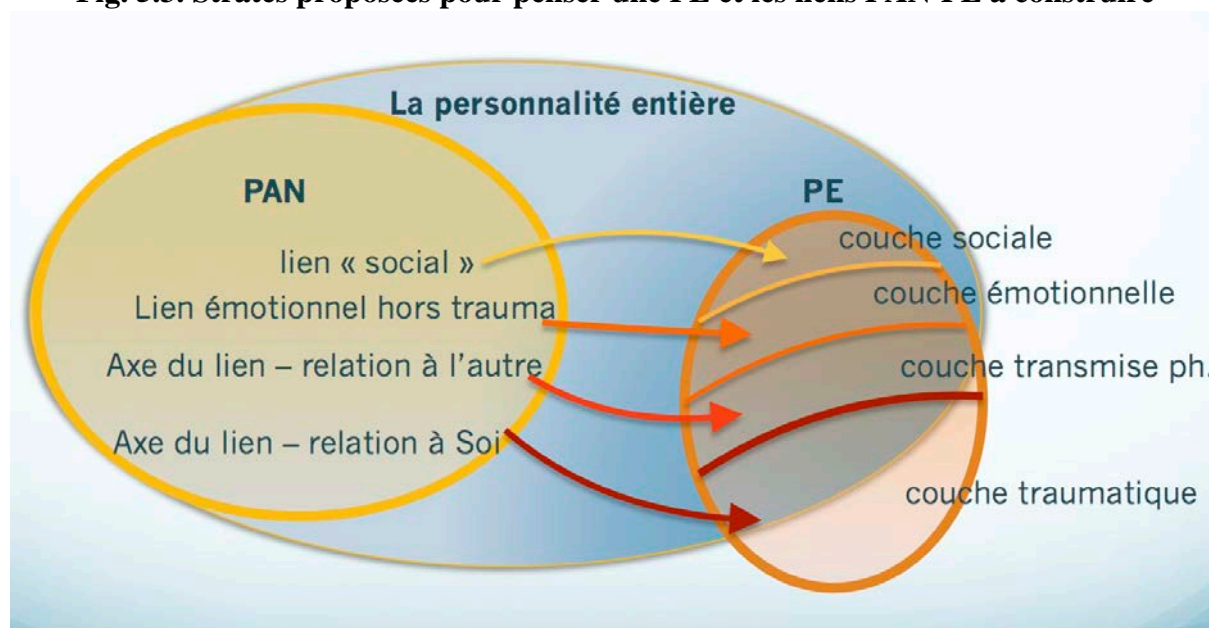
Fig. 3.5. Strates proposées pour penser une PE et les liens PAN-PE à construire

La personnalité entière

PAN

PE

lien « social »

Lien émotionnel hors trauma

Axe du lien – relation à l'autre

Axe du lien – relation à Soi

couche sociale

couche émotionnelle

couche transmise ph.

couche traumatique